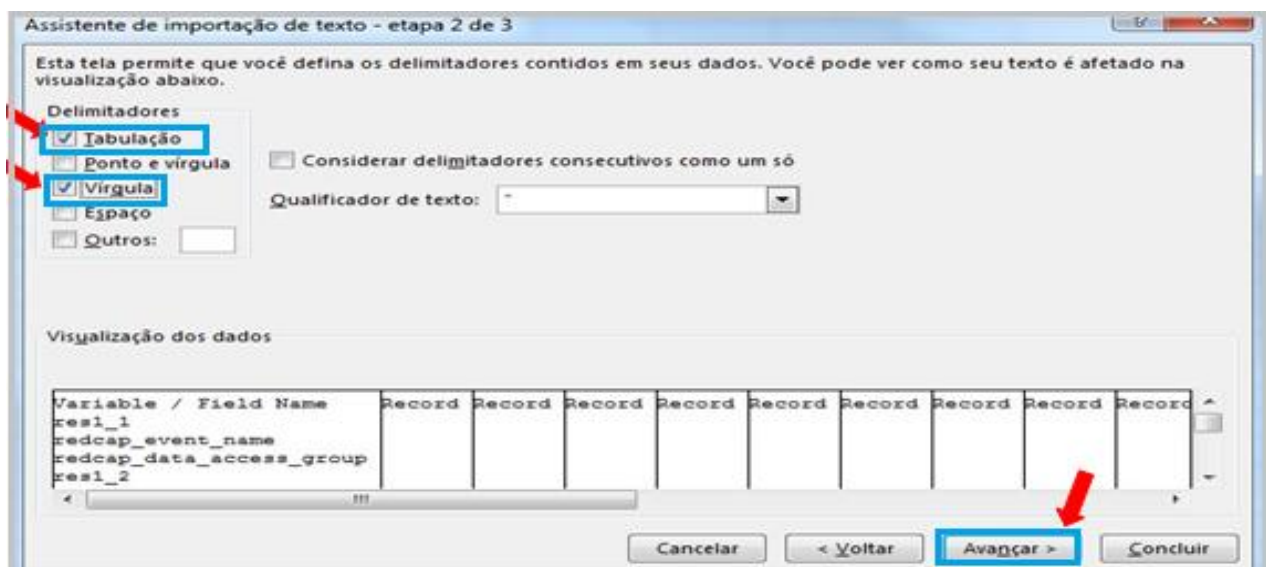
Assistente de importação de texto - etapa 2 de 3

Esta tela permite que você defina os delimitadores contidos em seus dados. Você pode ver como seu texto é afetado na visualização abaixo.

Delimitadores
☑ Tabulação
☐ Ponto e vírgula
☑ Vírgula
☐ Espaço
☐ Outros:

☐ Considerar delimitadores consecutivos como um só

Qualificador de texto: "

Visualização dos dados

| Variable / Field Name | Record | Record | Record | Record | Record | Record | Record | Record | Record |
|---|---|---|---|---|---|---|---|---|---|
| res1_1 | | | | | | | | | |
| redcap_event_name | | | | | | | | | |
| redcap_data_access_group | | | | | | | | | |
| res1_2 | | | | | | | | | |

Cancelar | < Voltar | Avançar > | Concluir